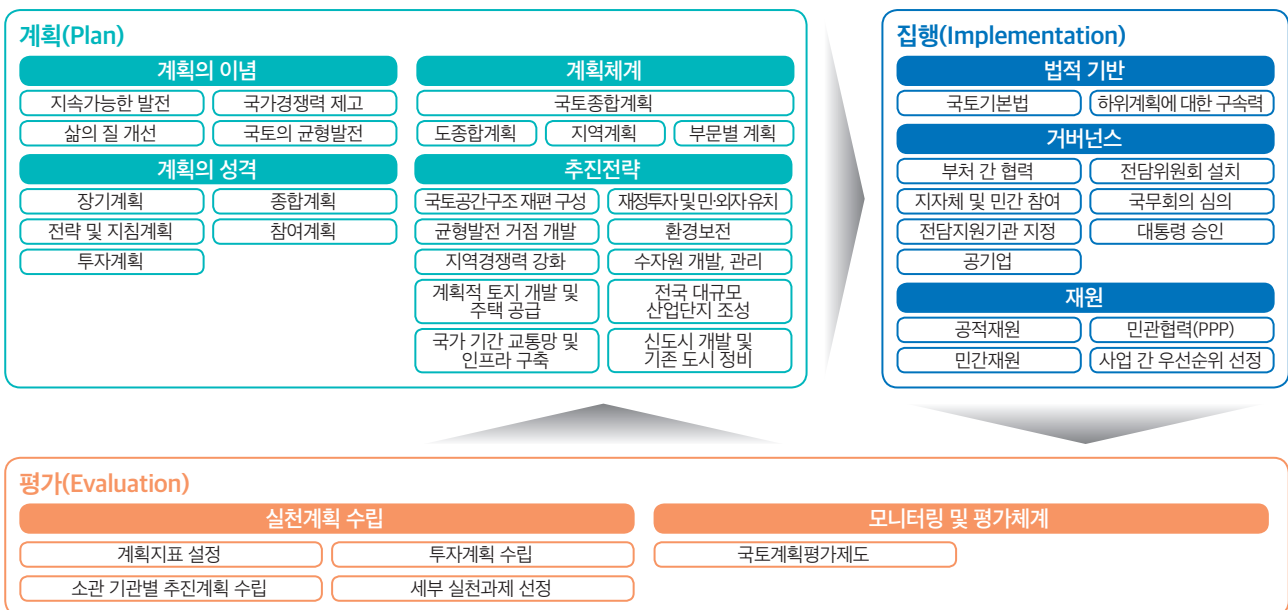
계획(Plan)

계획의 이념

지속가능한 발전

국가경쟁력 제고

삶의 질 개선

국토의 균형발전

계획의 성격

장기계획

종합계획

전략 및 지침계획

참여계획

투자계획

계획체계

국토종합계획

도종합계획

지역계획

부문별 계획

추진전략

국토공간구조 재편 구성

재정투자 및 민·외자유치

균형발전 거점 개발

환경보전

지역경쟁력 강화

수자원 개발, 관리

계획적 토지 개발 및 주택 공급

전국 대규모 산업단지 조성

국가 기간 교통망 및 인프라 구축

신도시 개발 및 기존 도시 정비

집행(Implementation)

법적 기반

국토기본법

하위계획에 대한 구속력

거버넌스

부처 간 협력

전담위원회 설치

지자체 및 민간 참여

국무회의 심의

전담지원기관 지정

대통령 승인

공기업

재원

공적재원

민관협력(PPP)

민간재원

사업 간 우선순위 선정

평가(Evaluation)

실천계획 수립

계획지표 설정

투자계획 수립

소관 기관별 추진계획 수립

세부 실천과제 선정

모니터링 및 평가체계

국토계획평가제도